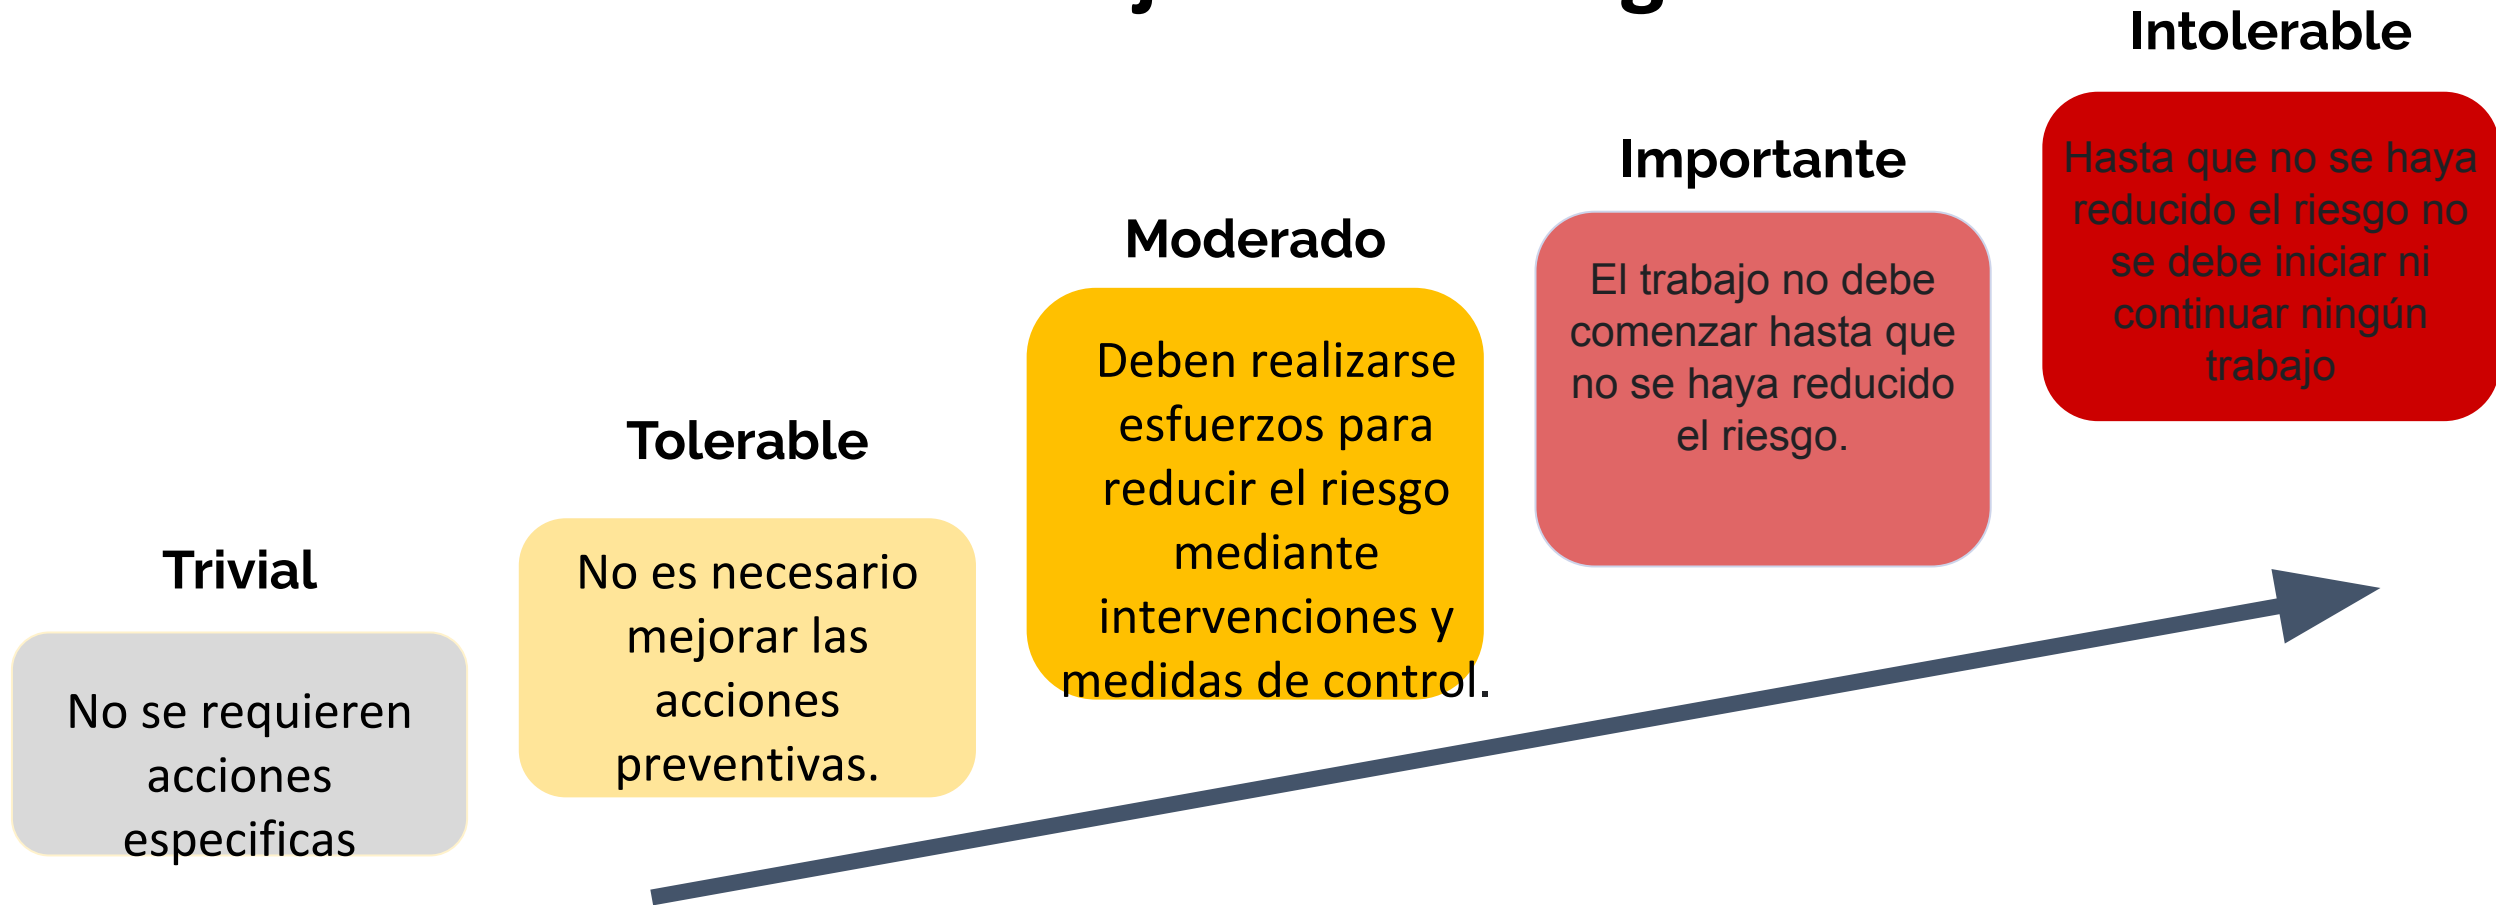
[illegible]

Trivial

No se requieren acciones especificas

Tolerable

No es necesario mejorar las acciones preventivas.

Moderado

Deben realizarse esfuerzos para reducir el riesgo mediante intervenciones y medidas de control.

Importante

El trabajo no debe comenzar hasta que no se haya reducido el riesgo.

Intolerable

Hasta que no se haya reducido el riesgo no se debe iniciar ni continuar ningún trabajo